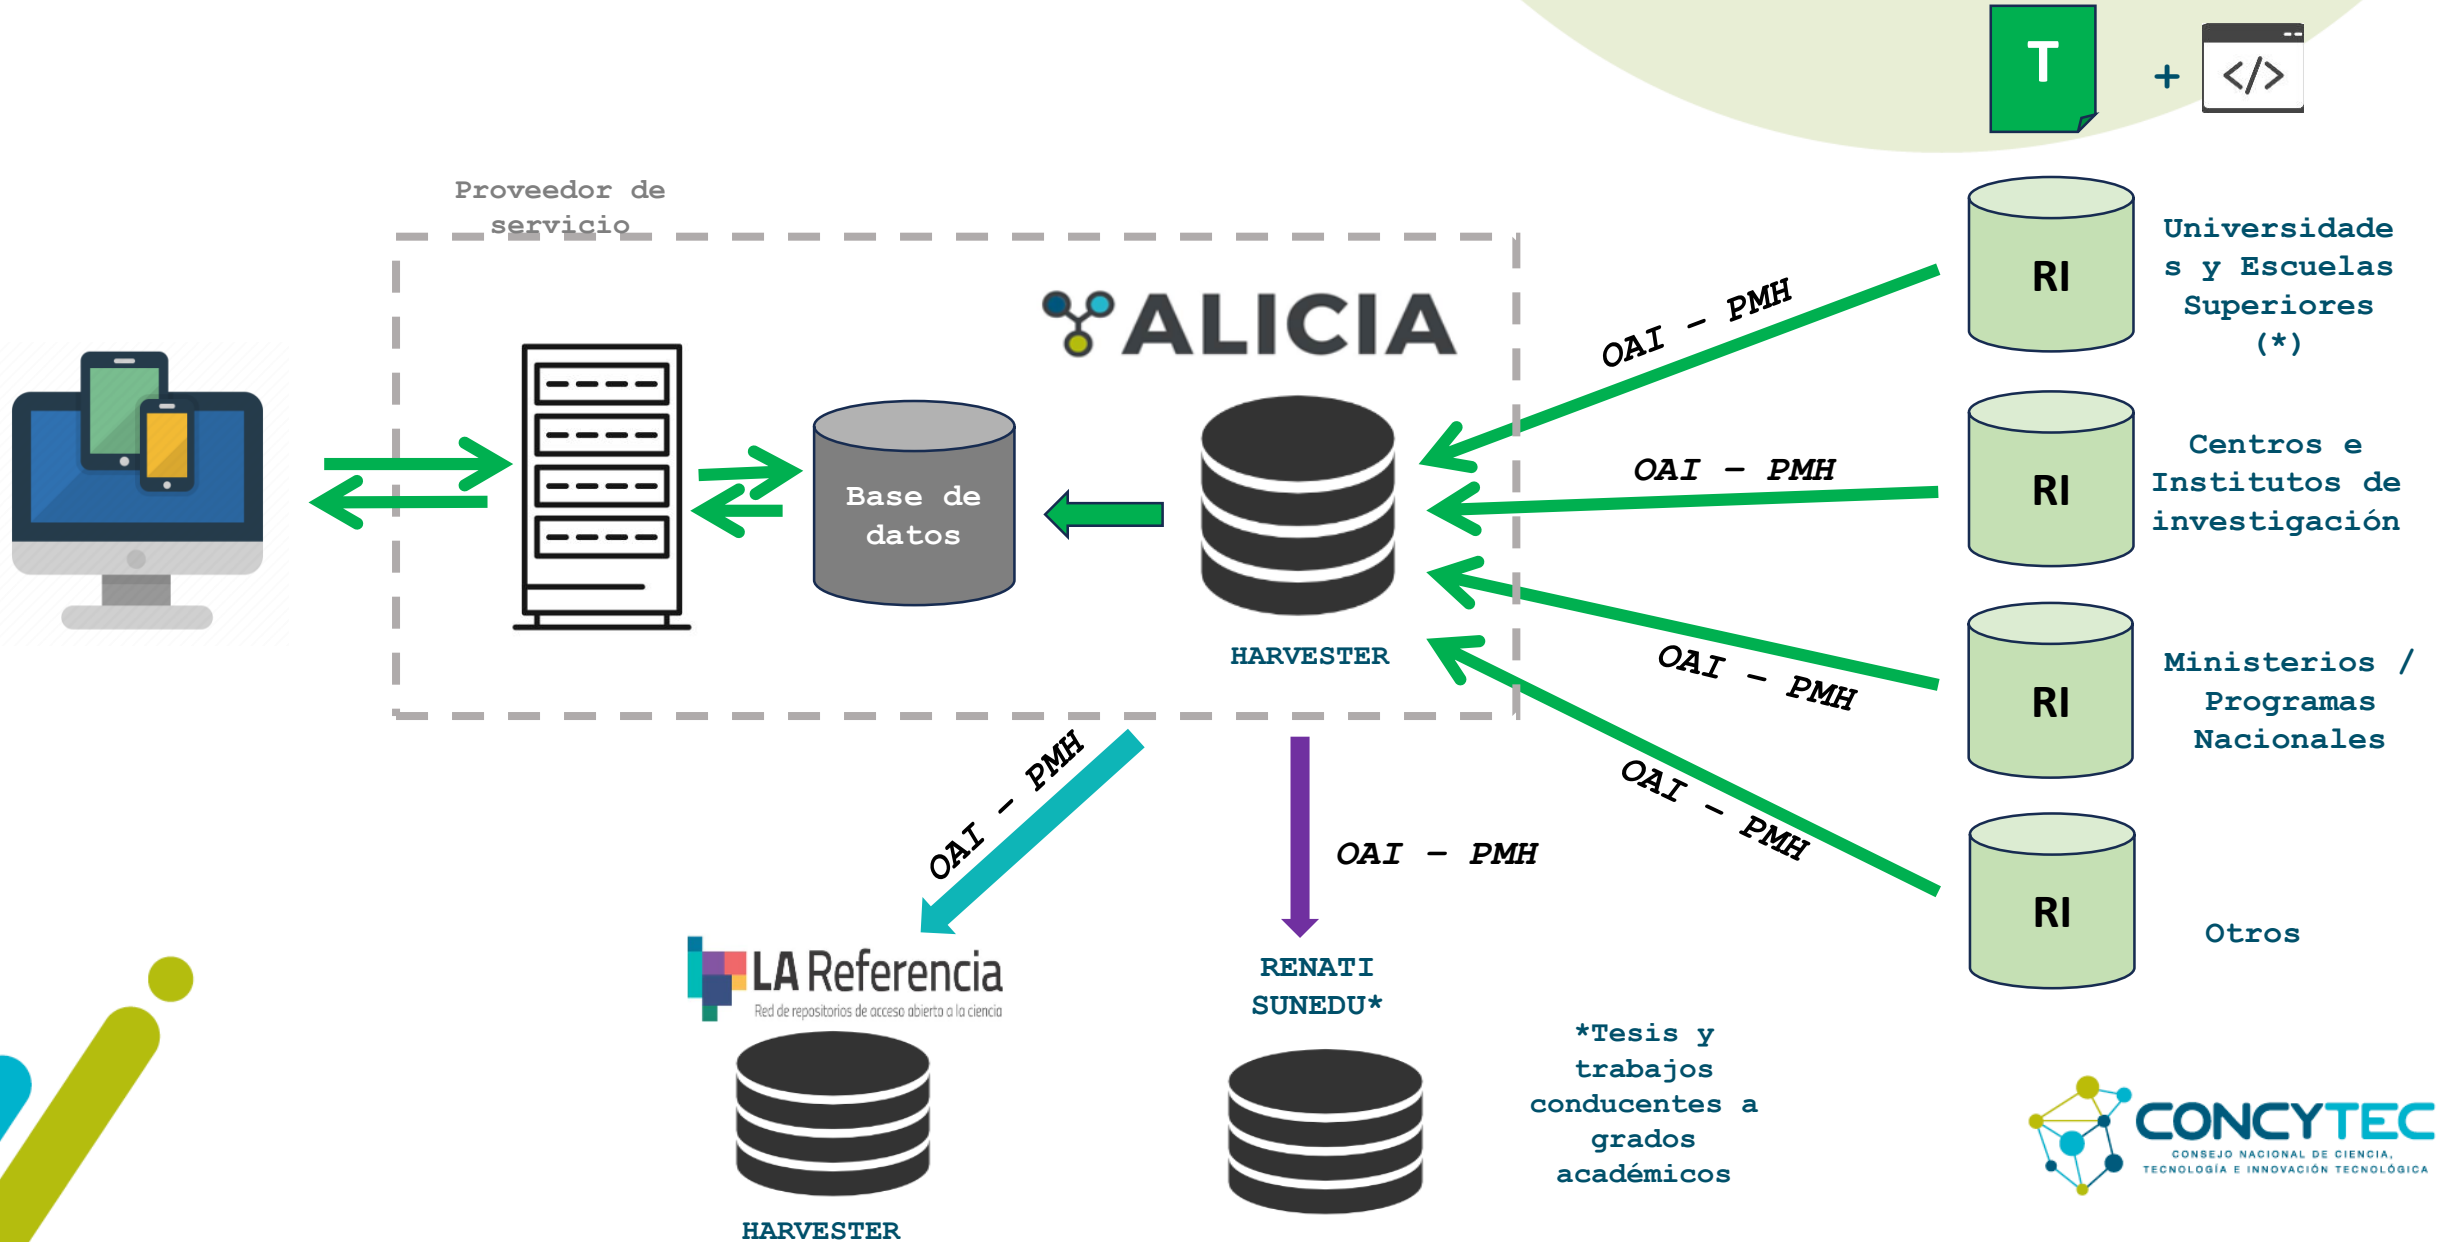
T + </>

Proveedor de servicio

ALICIA

Base de datos

HARVESTER

OAI – PMH

OAI – PMH

OAI – PMH

OAI – PMH

RI

Universidades y Escuelas Superiores (*)

RI

Centros e Institutos de investigación

RI

Ministerios / Programas Nacionales

RI

Otros

OAI – PMH

OAI – PMH

LA Referencia
Red de repositorios de acceso abierto a la ciencia

HARVESTER

RENATI SUNEDU*

*Tesis y trabajos conducentes a grados académicos

CONCYTEC
CONSEJO NACIONAL DE CIENCIA, TECNOLOGÍA E INNOVACIÓN TECNOLÓGICA